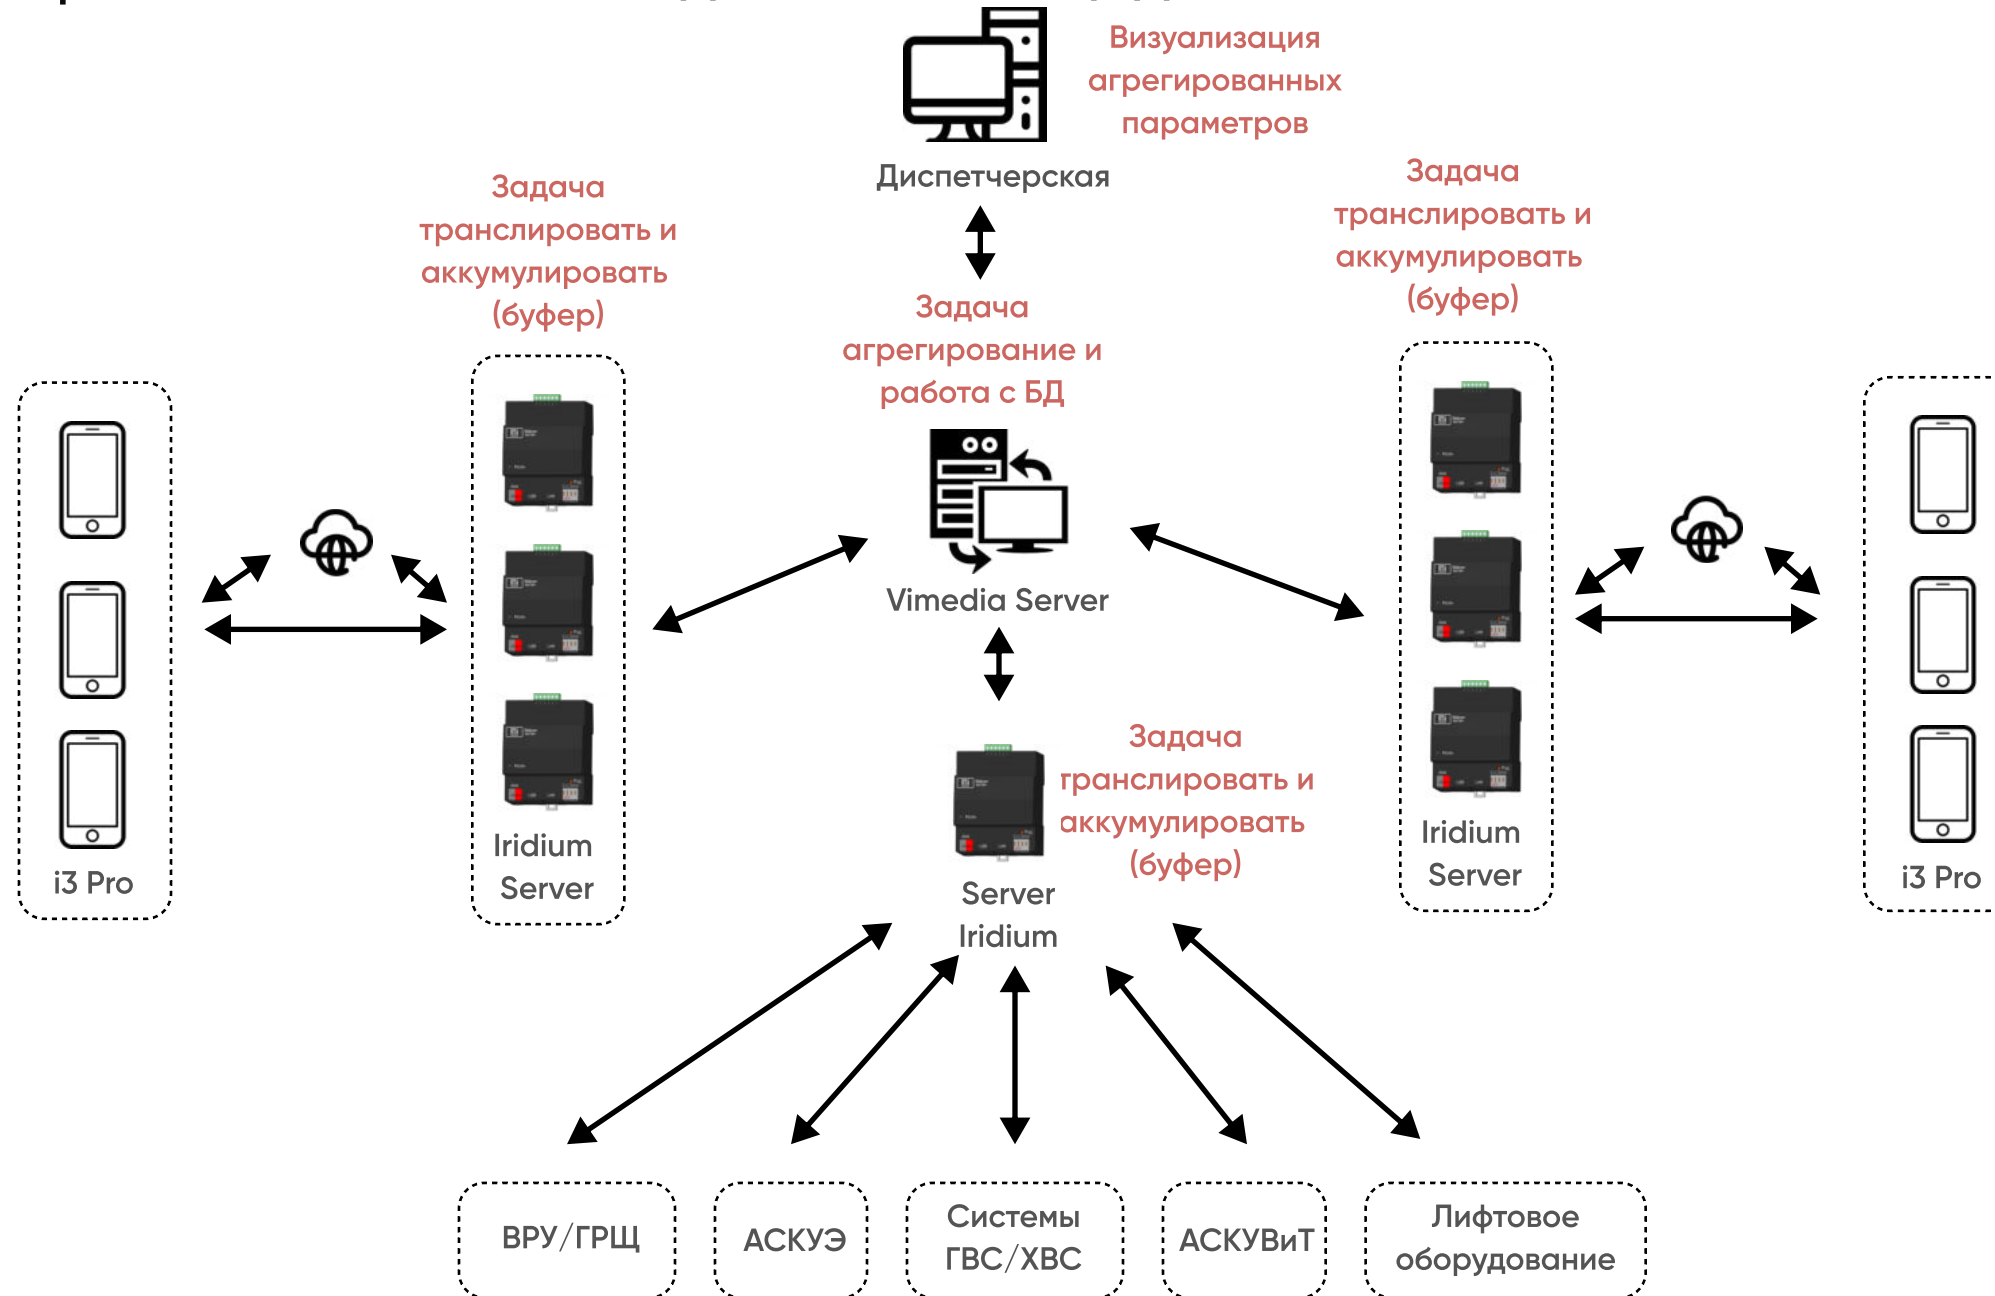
Визуализация агрегированных параметров

Диспетчерская

Задача транслировать и аккумулировать (буфер)

Задача агрегирование и работа с БД

Задача транслировать и аккумулировать (буфер)

i3 Pro

Iridium Server

Vimedia Server

Iridium Server

i3 Pro

Задача транслировать и аккумулировать (буфер)

Server Iridium

ВРУ/ГРЩ

АСКУЭ

Системы ГВС/ХВС

АСКУВиТ

Лифтовое оборудование